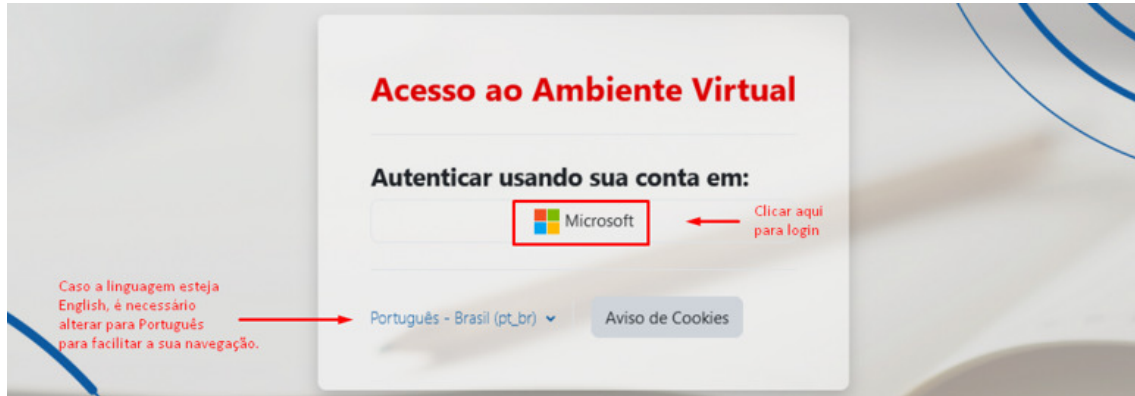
Acesso ao Ambiente Virtual

Autenticar usando sua conta em:

Microsoft

Clicar aqui para login

Caso a linguagem esteja English, é necessário alterar para Português para facilitar a sua navegação.

Português - Brasil (pt_br)

Aviso de Cookies